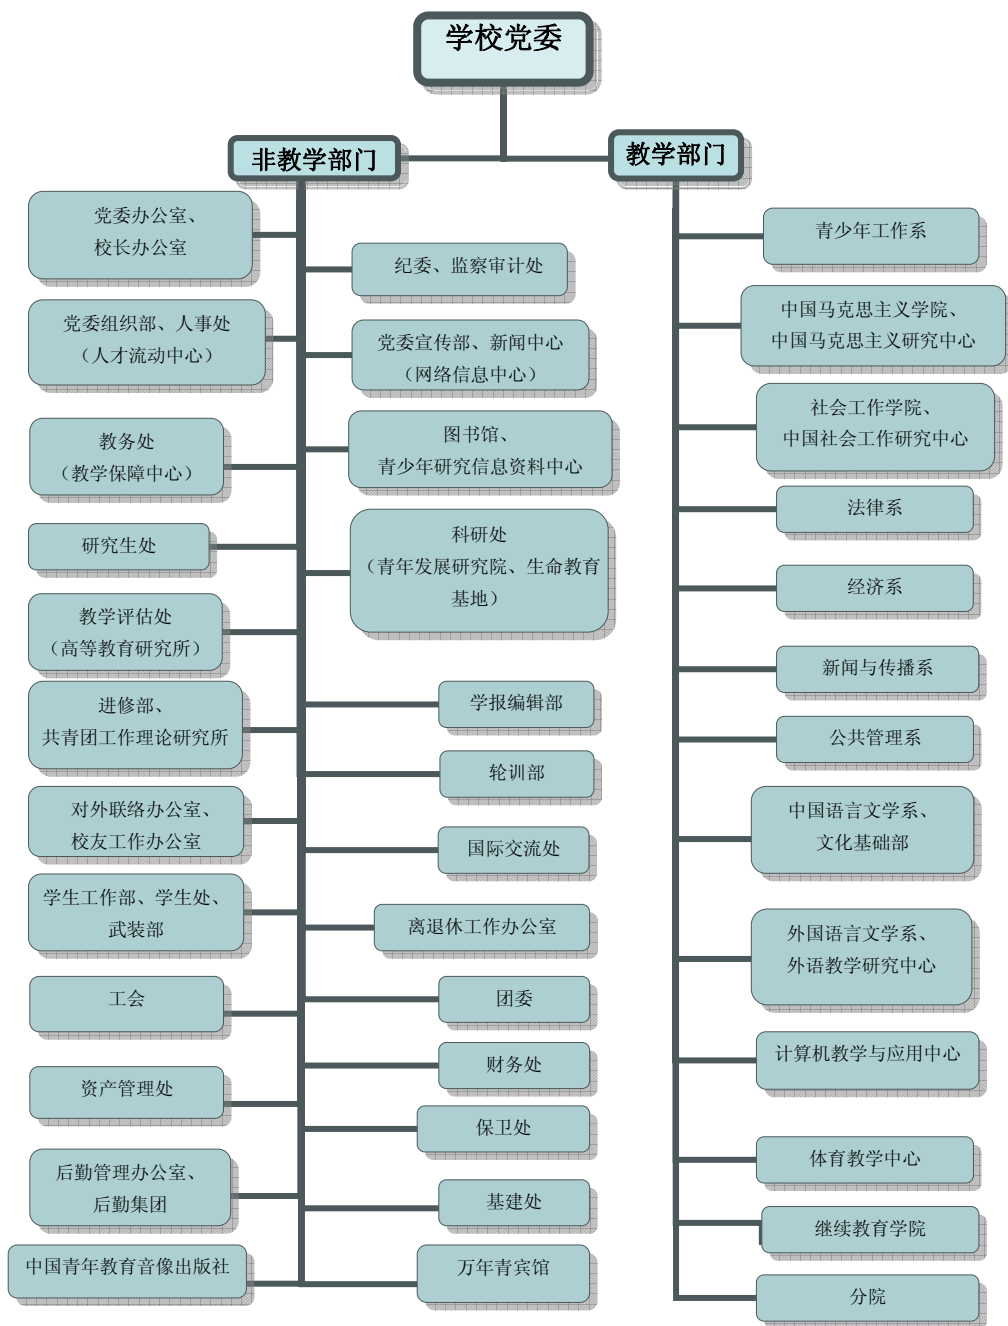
学校党委

非教学部门

教学部门

党委办公室、
校长办公室

纪委、监察审计处

党委组织部、人事处
（人才流动中心）

党委宣传部、新闻中心
（网络信息中心）

教务处
（教学保障中心）

图书馆、
青少年研究信息资料中心

研究生处

科研处
（青年发展研究院、生命教育基地）

教学评估处
（高等教育研究所）

进修部、
共青团工作理论研究所

学报编辑部

轮训部

对外联络办公室、
校友工作办公室

国际交流处

学生工作部、学生处、
武装部

离退休工作办公室

工会

团委

资产管理处

财务处

保卫处

后勤管理办公室、
后勤集团

基建处

中国青年教育音像出版社

万年青宾馆

青少年工作系

中国马克思主义学院、
中国马克思主义研究中心

社会工作学院、
中国社会工作研究中心

法律系

经济系

新闻与传播系

公共管理系

中国语言文学系、
文化基础部

外国语言文学系、
外语教学研究中心

计算机教学与应用中心

体育教学中心

继续教育学院

分院